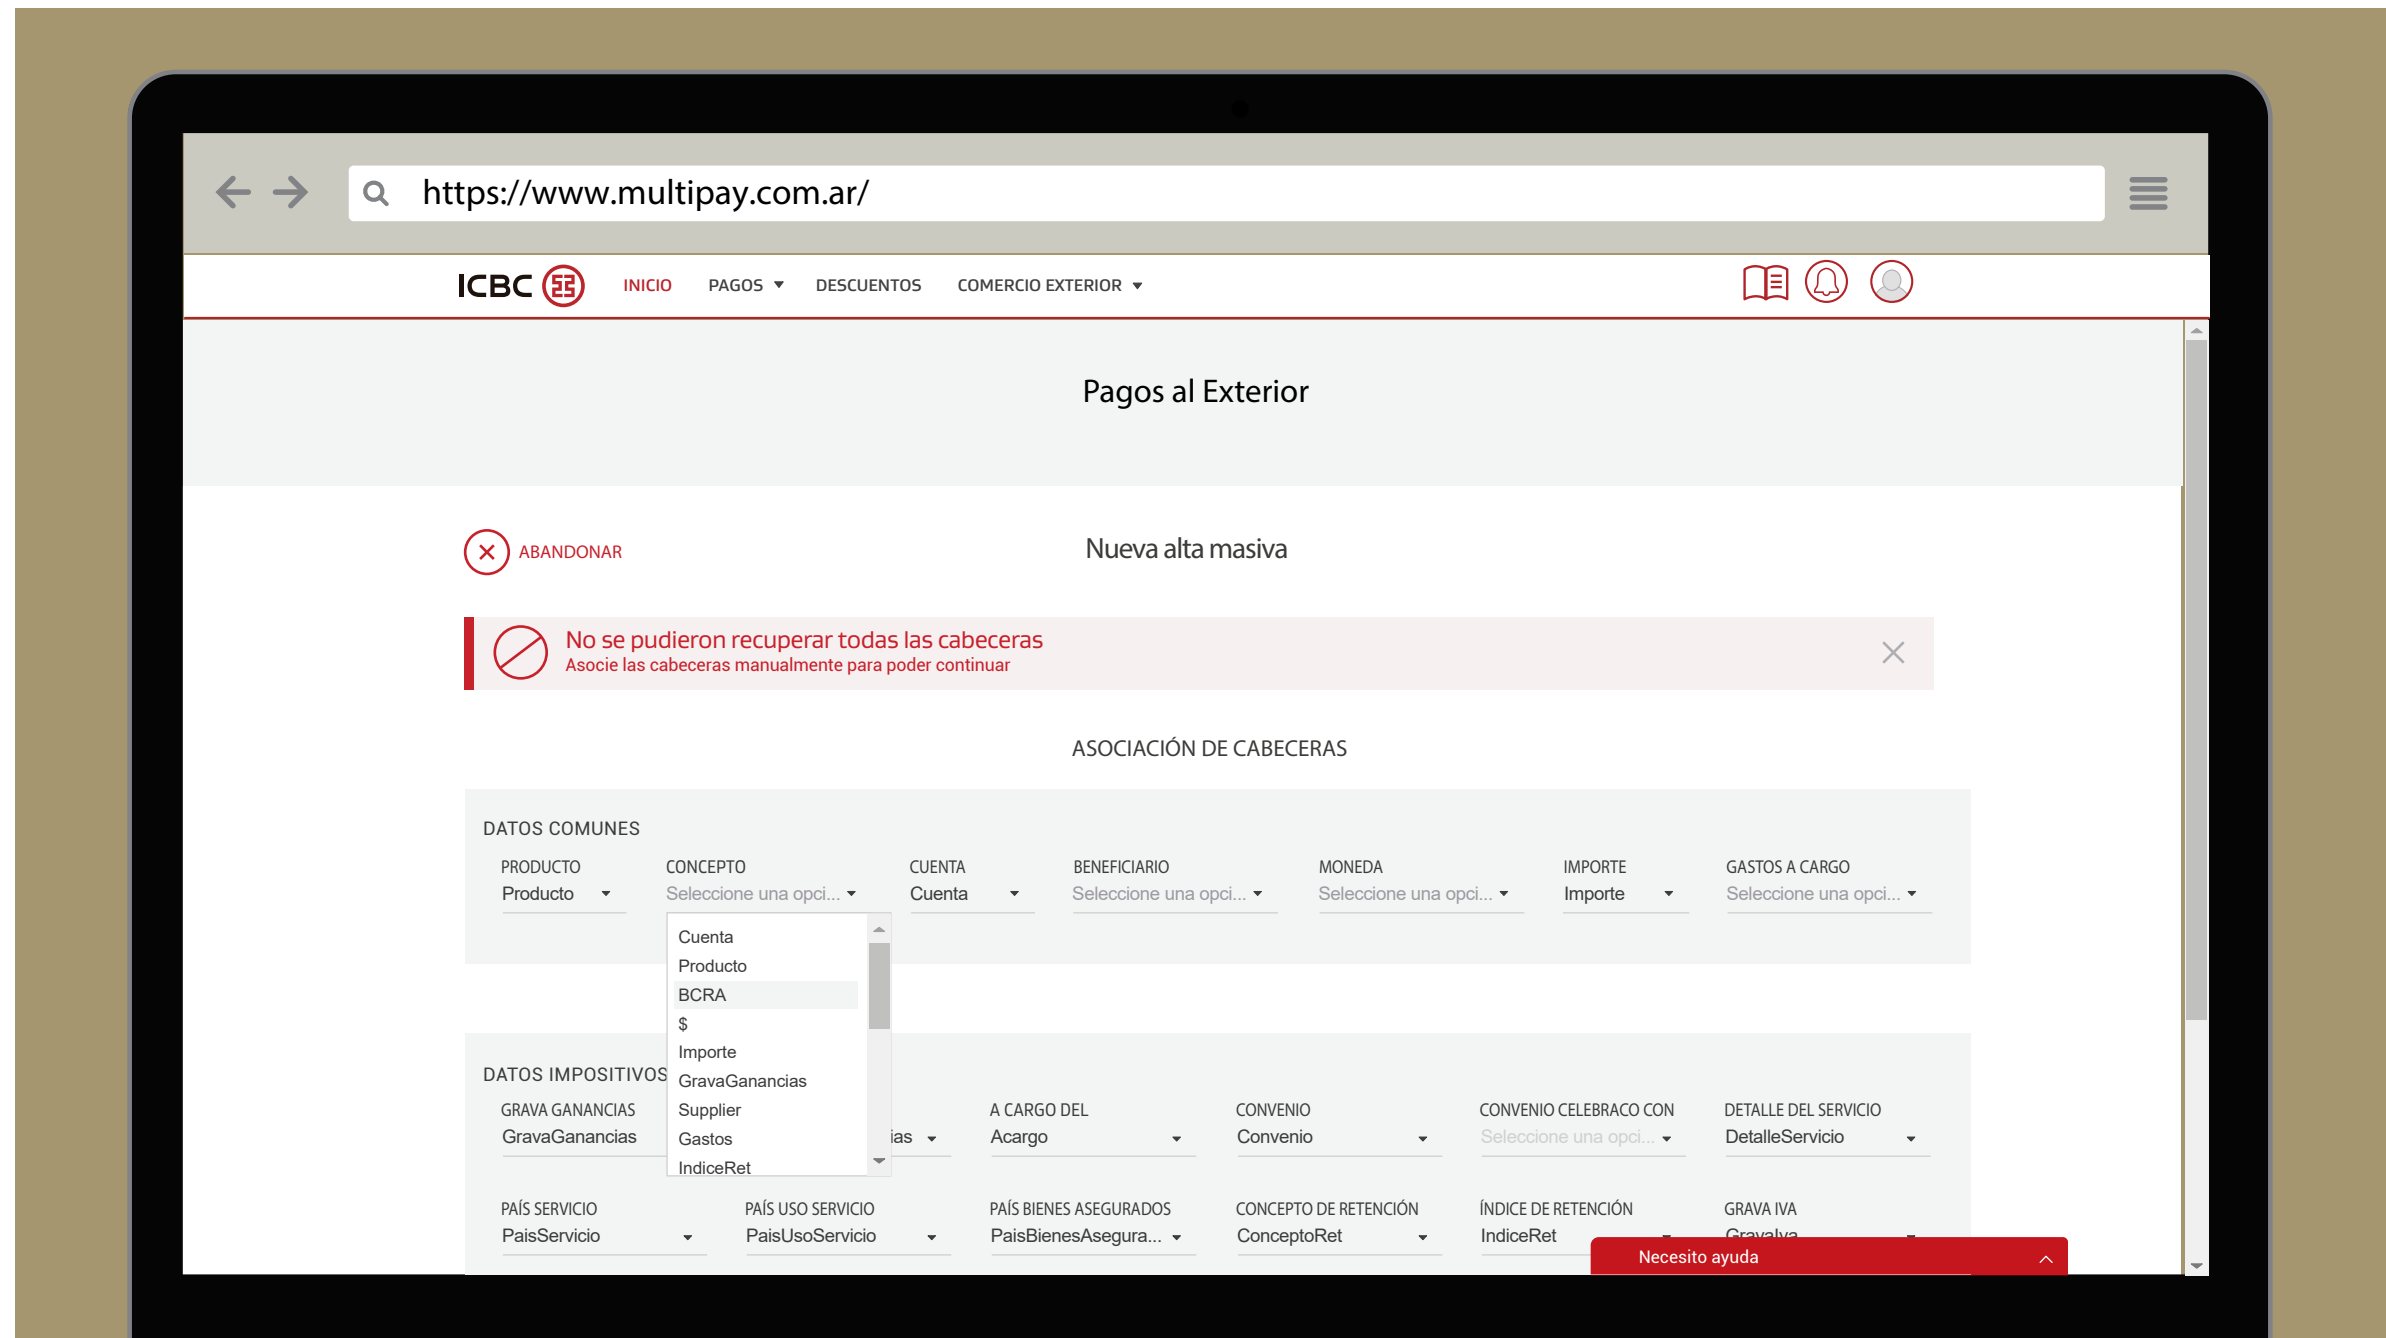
https://www.multipay.com.ar/

ICBC

INICIO PAGOS DESCUENTOS COMERCIO EXTERIOR

Pagos al Exterior

ABANDONAR

Nueva alta masiva

No se pudieron recuperar todas las cabeceras
Asocie las cabeceras manualmente para poder continuar

ASOCIACIÓN DE CABECERAS

DATOS COMUNES

PRODUCTO
Producto

CONCEPTO
Seleccione una opci...

Cuenta
Producto
BCRA
$
Importe
GravaGanancias
Supplier
Gastos
IndiceRet

CUENTA
Cuenta

BENEFICIARIO
Seleccione una opci...

MONEDA
Seleccione una opci...

IMPORTE
Importe

GASTOS A CARGO
Seleccione una opci...

DATOS IMPOSITIVOS

GRAVA GANANCIAS
GravaGanancias

ias

A CARGO DEL
Acargo

CONVENIO
Convenio

CONVENIO CELEBRACO CON
Seleccione una opci...

DETALLE DEL SERVICIO
DetalleServicio

PAÍS SERVICIO
PaisServicio

PAÍS USO SERVICIO
PaisUsoServicio

PAÍS BIENES ASEGURADOS
PaisBienesAsegura...

CONCEPTO DE RETENCIÓN
ConceptoRet

ÍNDICE DE RETENCIÓN
IndiceRet

GRAVA IVA
GravaIva

Necesito ayuda